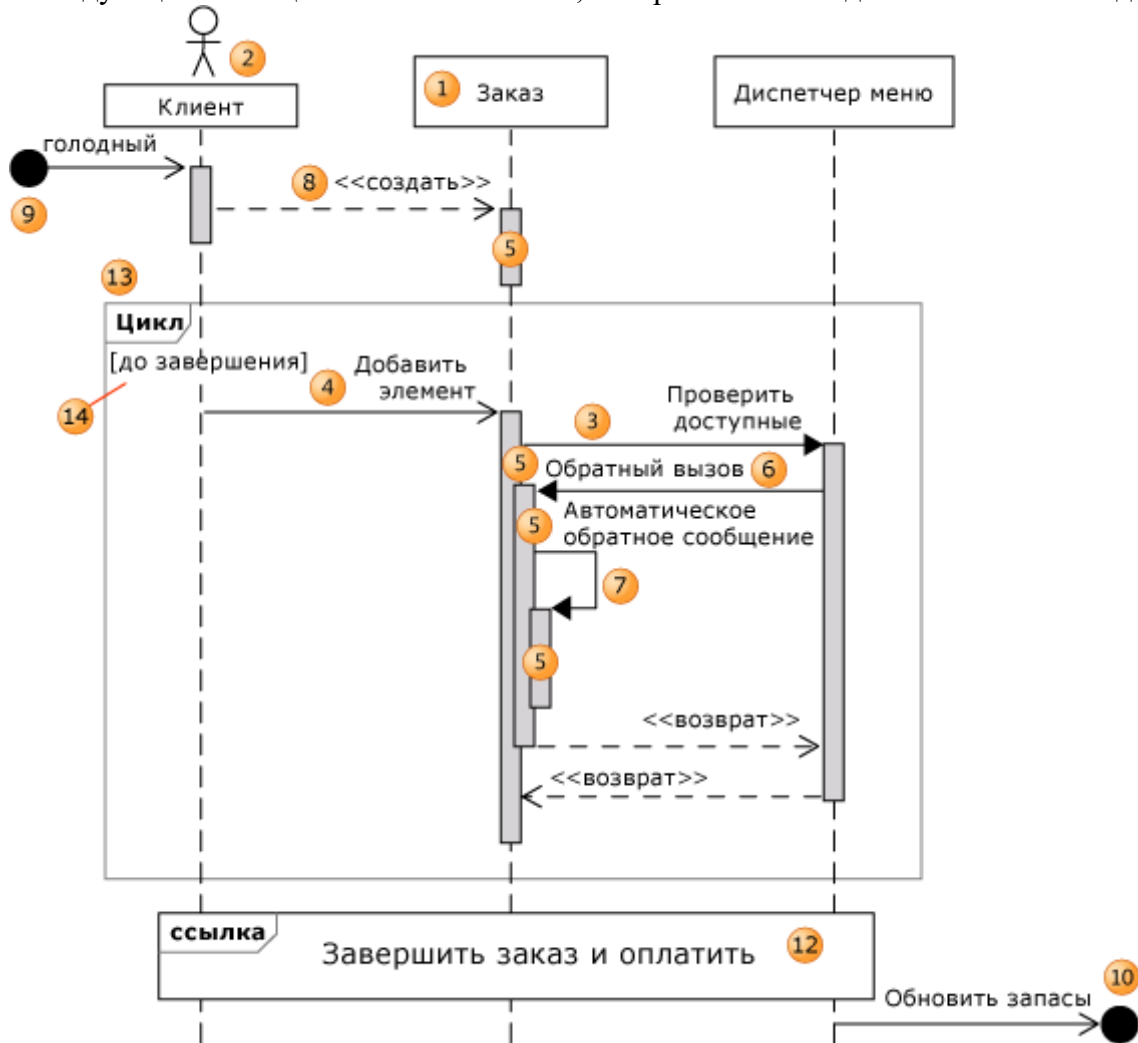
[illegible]

2
Клиент
1 Заказ
Диспетчер меню
голодный
8 <<создать>>
9
5
13
Цикл
[до завершения]
4 Добавить элемент
14
Проверить доступные
3
5 Обратный вызов 6
5 Автоматическое обратное сообщение
7
5
<<возврат>>
<<возврат>>
ссылка
Завершить заказ и оплатить
12
10
Обновить запасы